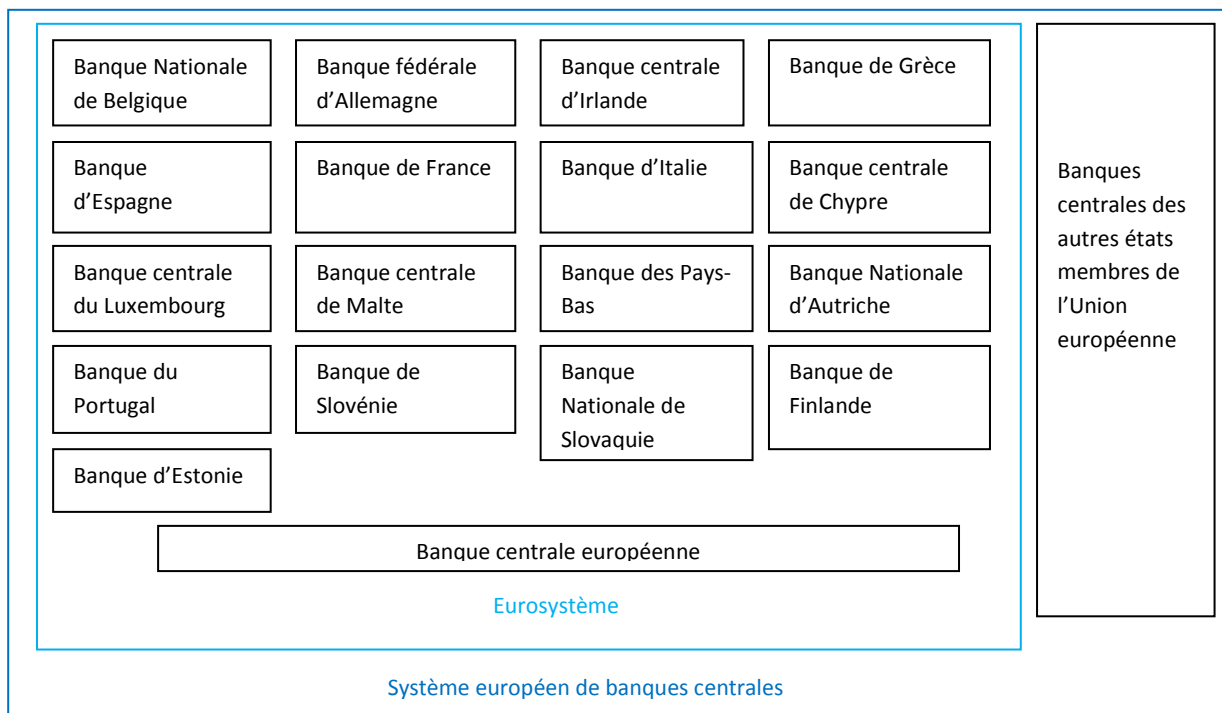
Banque Nationale de Belgique

Banque fédérale d’Allemagne

Banque centrale d’Irlande

Banque de Grèce

Banque d’Espagne

Banque de France

Banque d’Italie

Banque centrale de Chypre

Banque centrale du Luxembourg

Banque centrale de Malte

Banque des Pays-Bas

Banque Nationale d’Autriche

Banque du Portugal

Banque de Slovénie

Banque Nationale de Slovaquie

Banque de Finlande

Banque d’Estonie

Banque centrale européenne

Eurosystème

Banques centrales des autres états membres de l’Union européenne

Système européen de banques centrales